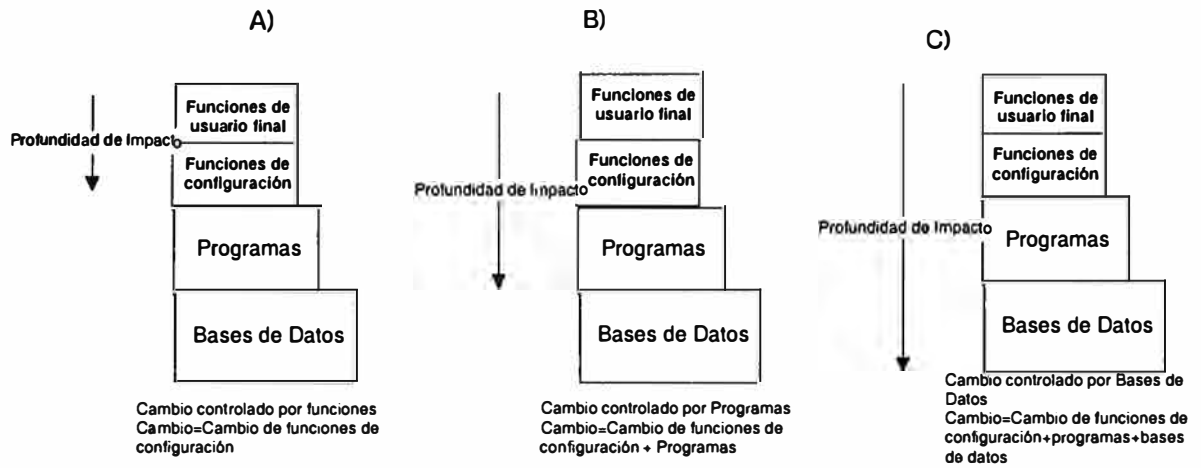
A)

Profundidad de Impacto

Funciones de usuario final

Funciones de configuración

Programas

Bases de Datos

Cambio controlado por funciones
Cambio=Cambio de funciones de configuración

B)

Profundidad de Impacto

Funciones de usuario final

Funciones de configuración

Programas

Bases de Datos

Cambio controlado por Programas
Cambio=Cambio de funciones de configuración + Programas

C)

Profundidad de Impacto

Funciones de usuario final

Funciones de configuración

Programas

Bases de Datos

Cambio controlado por Bases de Datos
Cambio=Cambio de funciones de configuración+programas+bases de datos